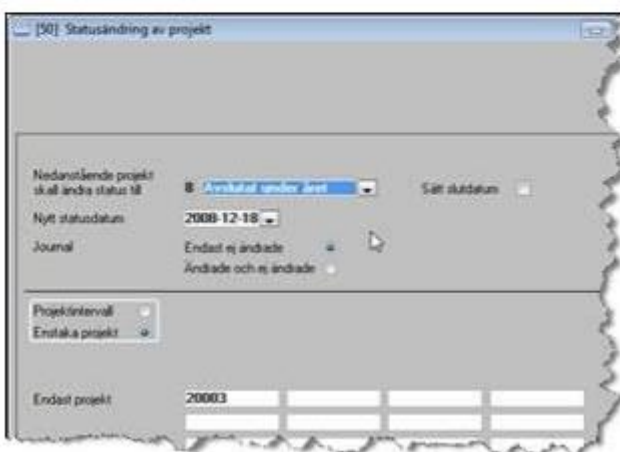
[50] Statusändring av projekt

Nedanstående projekt skall ändra status till
8 Avslutat under året
Sätt slutdatum

Nytt statusdatum
2008-12-18

Journal
Endast ej ändrade
Ändrade och ej ändrade

Projektintervall
Enstaka projekt

Endast projekt
20003